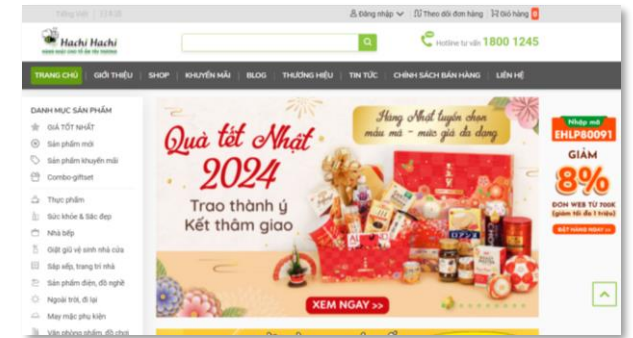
Tiếng Việt | 日本語

Đăng nhập | Theo dõi đơn hàng | Giỏ hàng 0

Hachi Hachi

Hotline tư vấn 1800 1245

TRANG CHỦ | GIỚI THIỆU | SHOP | KHUYẾN MÃI | BLOG | THƯƠNG HIỆU | TIN TỨC | CHÍNH SÁCH BÁN HÀNG | LIÊN HỆ

DANH MỤC SẢN PHẨM
GIÁ TỐT NHẤT
Sản phẩm mới
Sản phẩm khuyến mãi
Combo-giftset
Thực phẩm
Sức khỏe & Sắc đẹp
Nhà bếp
Giặt giũ vệ sinh nhà cửa
Sắp xếp, trang trí nhà
Sản phẩm điện, đồ nghề
Ngoài trời, đi lại
May mặc phụ kiện
Văn phòng phẩm, đồ chơi

Hàng Nhật tuyển chọn mẫu mã - mức giá đa dạng

Quà tết Nhật 2024

Trao thành ý Kết thâm giao

XEM NGAY >>

Nhập mã
EHLP80091
GIẢM
8%
ĐƠN WEB TỪ 700K
(giảm tối đa 1 triệu)
BẤT HÀNG NGAY >>